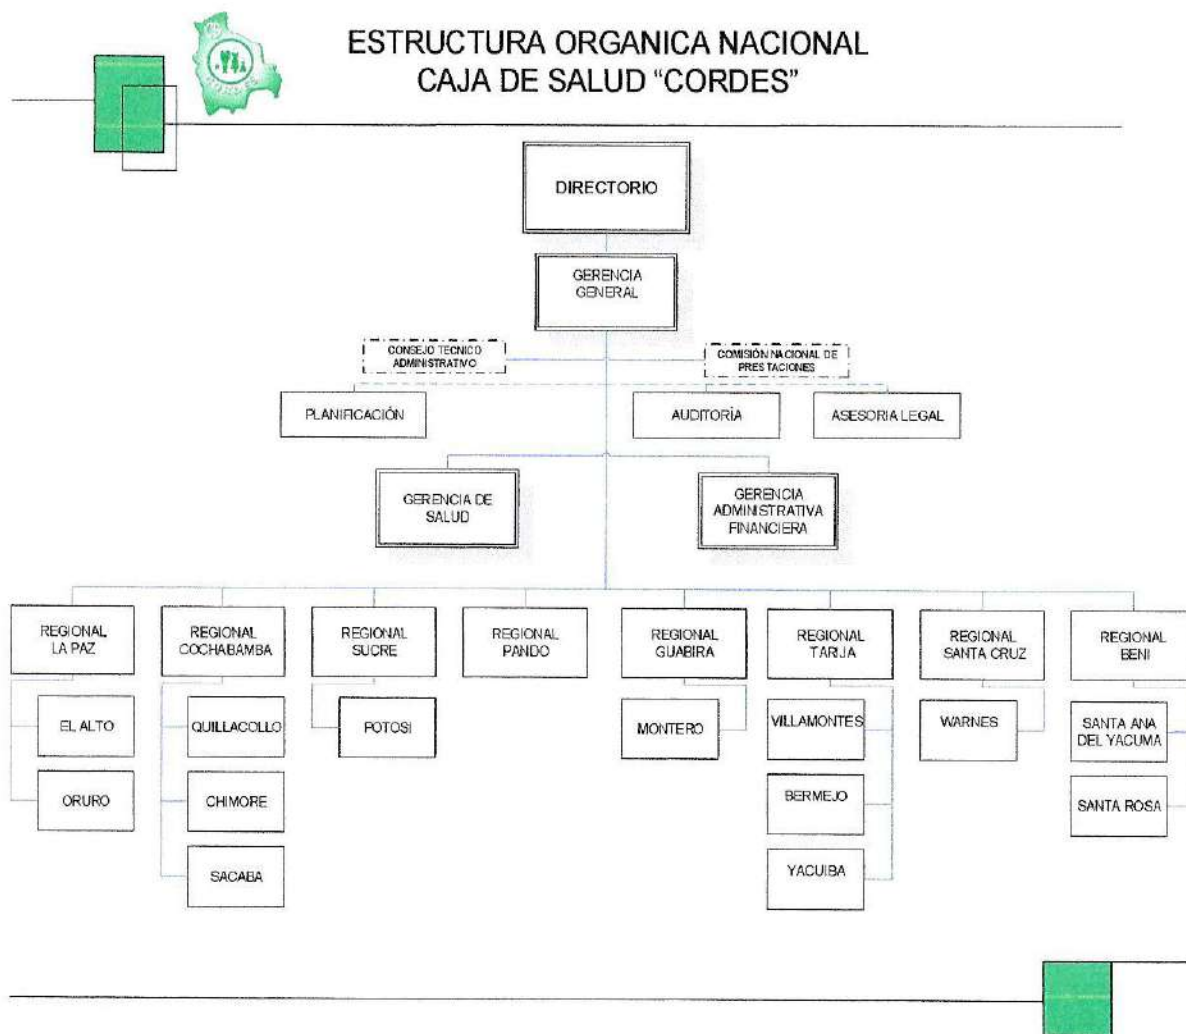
ESTRUCTURA ORGANICA NACIONAL
CAJA DE SALUD "CORDES"

DIRECTORIO

GERENCIA GENERAL

CONSEJO TECNICO ADMINISTRATIVO

COMISIÓN NACIONAL DE PRESTACIONES

PLANIFICACIÓN

AUDITORÍA

ASESORIA LEGAL

GERENCIA DE SALUD

GERENCIA ADMINISTRATIVA FINANCIERA

REGIONAL LA PAZ

EL ALTO

ORURO

REGIONAL COCHABAMBA

QUILLACOLLO

CHIMORE

SACABA

REGIONAL SUCRE

POTOSI

REGIONAL PANDO

REGIONAL GUABIRA

MONTERO

REGIONAL TARIJA

VILLAMONTES

BERMEJO

YACUIBA

REGIONAL SANTA CRUZ

WARNES

REGIONAL BENI

SANTA ANA DEL YACUMA

SANTA ROSA